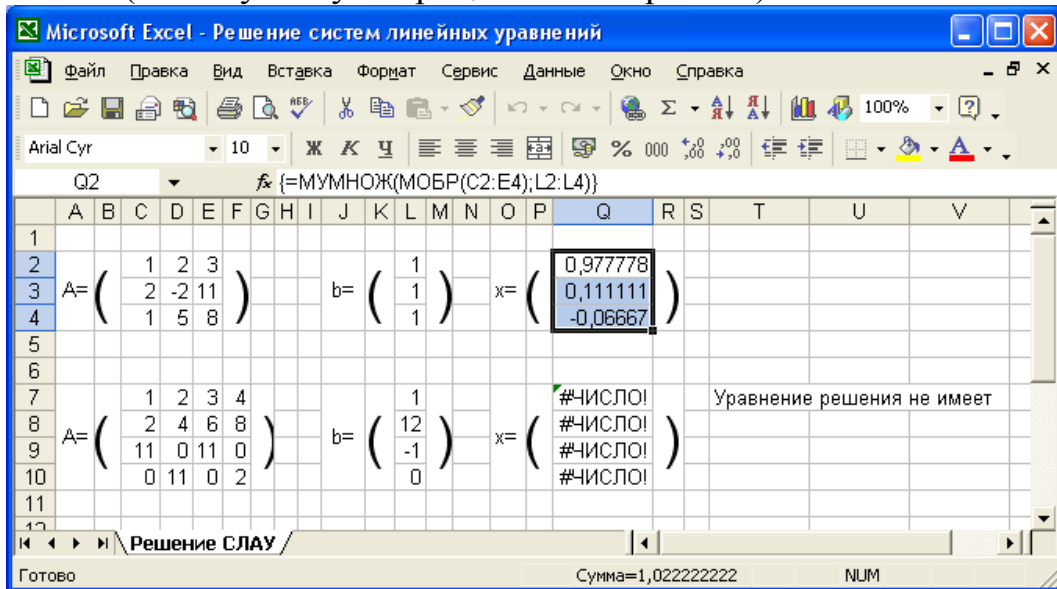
Microsoft Excel - Решение систем линейных уравнений

Файл Правка Вид Вставка Формат Сервис Данные Окно Справка

100%

Arial Cyr 10 Ж К Ч % 000

Q2 $f_x$ {=МУМНОЖ(МОБР(C2:E4);L2:L4)}

| | A | B | C | D | E | F | G | H | I | J | K | L | M | N | O | P | Q | R | S | T | U | V |
|---|---|---|---|---|---|---|---|---|---|---|---|---|---|---|---|---|---|---|---|---|---|---|
| 1 | | | | | | | | | | | | | | | | | | | | | | |
| 2 | | | 1 | 2 | 3 | | | | | | | 1 | | | | | 0,977778 | | | | | |
| 3 | A= | | 2 | -2 | 11 | | | | | b= | | 1 | | | x= | | 0,111111 | | | | | |
| 4 | | | 1 | 5 | 8 | | | | | | | 1 | | | | | -0,06667 | | | | | |
| 5 | | | | | | | | | | | | | | | | | | | | | | |
| 6 | | | | | | | | | | | | | | | | | | | | | | |
| 7 | | | 1 | 2 | 3 | 4 | | | | | | 1 | | | | | #ЧИСЛО! | | | Уравнение решения не имеет | | |
| 8 | A= | | 2 | 4 | 6 | 8 | | | | b= | | 12 | | | x= | | #ЧИСЛО! | | | | | |
| 9 | | | 11 | 0 | 11 | 0 | | | | | | -1 | | | | | #ЧИСЛО! | | | | | |
| 10 | | | 0 | 11 | 0 | 2 | | | | | | 0 | | | | | #ЧИСЛО! | | | | | |
| 11 | | | | | | | | | | | | | | | | | | | | | | |

Решение СЛАУ

Готово Сумма=1,022222222 NUM